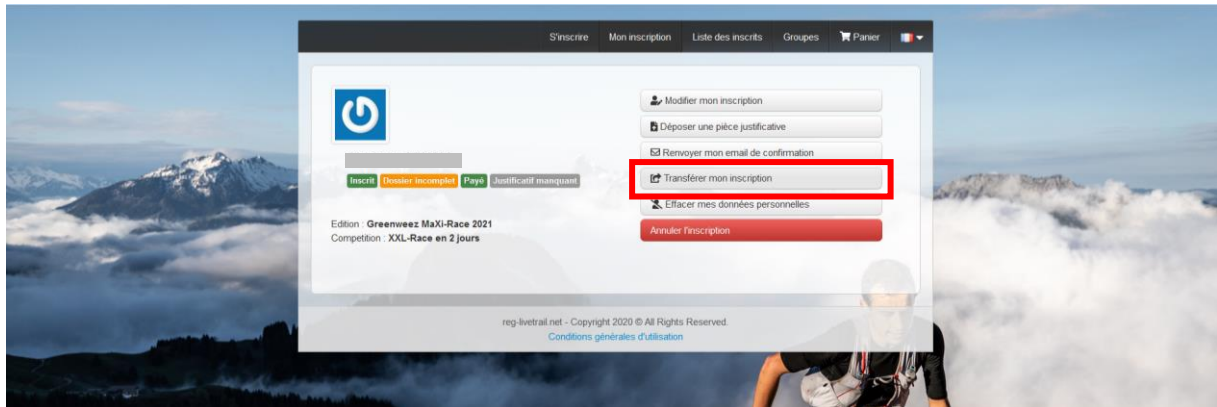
S'inscrire Mon inscription Liste des inscrits Groupes Panier

Inscrit Dossier incomplet Payé Justificatif manquant

Edition : **Greenweez MaXi-Race 2021**
Competition : **XXL-Race en 2 jours**

Modifier mon inscription
Déposer une pièce justificative
Renvoyer mon email de confirmation
Transférer mon inscription
Effacer mes données personnelles
Annuler l'inscription

reg-livetrail.net - Copyright 2020 © All Rights Reserved.
Conditions générales d'utilisation